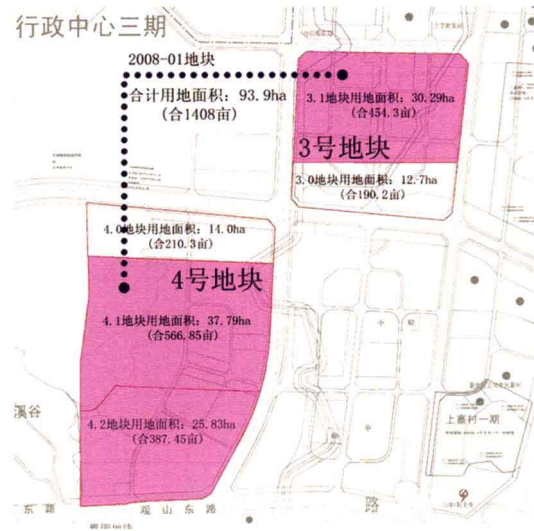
行政中心三期

2008-01地块
合计用地面积：93.9ha
（合1408亩）

3.1地块用地面积：30.29ha
（合454.3亩）

3号地块

3.0地块用地面积：12.7ha
（合190.2亩）

4.0地块用地面积：14.0ha
（合210.3亩）

4号地块

4.1地块用地面积：37.79ha
（合566.85亩）

4.2地块用地面积：25.83ha
（合387.45亩）

溪谷

上寨村一期

东路　观山东路　路